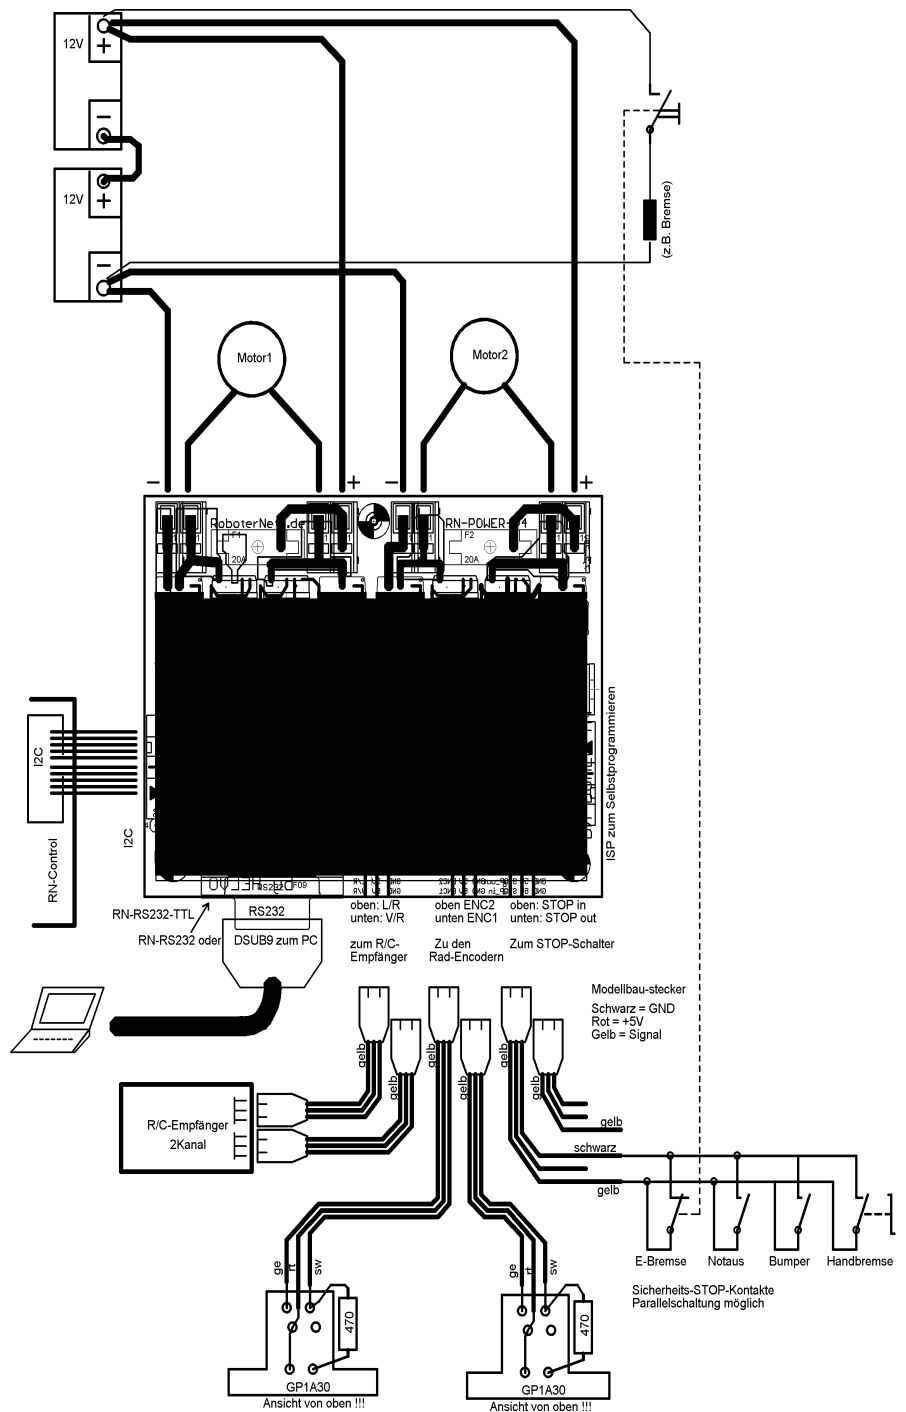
12V
+
−
12V
+
−
(z.B. Bremse)
Motor1
Motor2
−
+
−
+
RoboterNetz.de
RN-POWER-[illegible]4
F1
20A
F2
20A
ISP zum Selbstprogrammieren
I2C
RN-Control
I2C
RS232
RN-RS232-TTL
RN-RS232 oder
DSUB9 zum PC
oben: L/R
unten: V/R
oben ENC2
unten ENC1
oben: STOP in
unten: STOP out
zum R/C-Empfänger
Zu den Rad-Encodern
Zum STOP-Schalter
Modellbau-stecker
Schwarz = GND
Rot = +5V
Gelb = Signal
gelb
gelb
gelb
gelb
gelb
gelb
R/C-Empfänger
2Kanal
gelb
schwarz
gelb
E-Bremse
Notaus
Bumper
Handbremse
Sicherheits-STOP-Kontakte
Parallelschaltung möglich
ge
rt
sw
470
GP1A30
Ansicht von oben !!!
ge
rt
sw
470
GP1A30
Ansicht von oben !!!